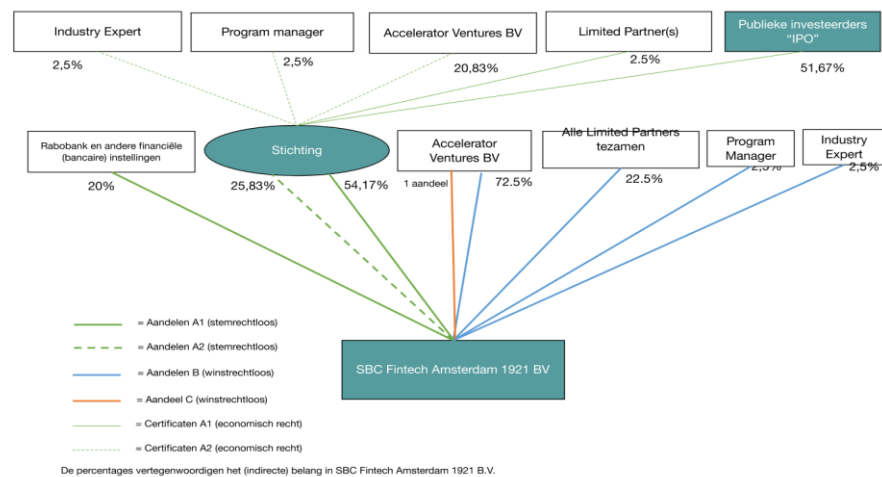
Industry Expert
2,5%

Program manager
2,5%

Accelerator Ventures BV
20,83%

Limited Partner(s)
2.5%

Publieke investeerders "IPO"
51,67%

Rabobank en andere financiële (bancaire) instellingen
20%

Stichting
25,83%
54,17%

Accelerator Ventures BV
1 aandeel
72.5%

Alle Limited Partners tezamen
22.5%

Program Manager
2,5%

Industry Expert
2,5%

= Aandelen A1 (stemrechtloos)
= Aandelen A2 (stemrechtloos)
= Aandelen B (winstrechtloos)
= Aandeel C (winstrechtloos)
= Certificaten A1 (economisch recht)
= Certificaten A2 (economisch recht)

SBC Fintech Amsterdam 1921 BV

De percentages vertegenwoordigen het (indirecte) belang in SBC Fintech Amsterdam 1921 B.V.